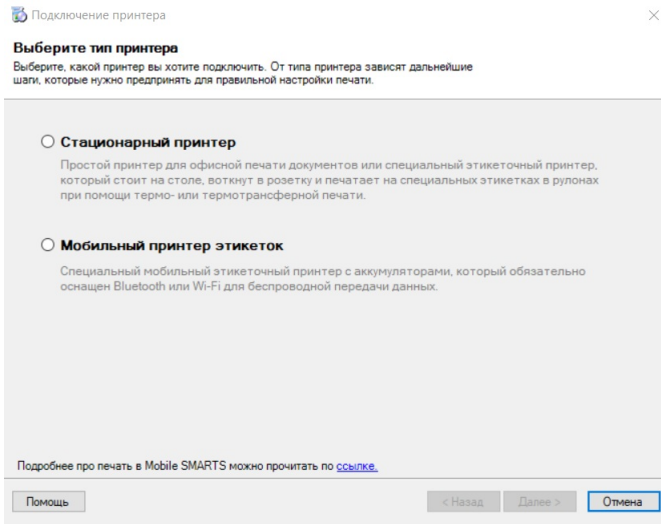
Подключение принтера

Выберите тип принтера

Выберите, какой принтер вы хотите подключить. От типа принтера зависят дальнейшие шаги, которые нужно предпринять для правильной настройки печати.

Стационарный принтер

Простой принтер для офисной печати документов или специальный этикеточный принтер, который стоит на столе, воткнут в розетку и печатает на специальных этикетках в рулонах при помощи термо- или термотрансферной печати.

Мобильный принтер этикеток

Специальный мобильный этикеточный принтер с аккумуляторами, который обязательно оснащен Bluetooth или Wi-Fi для беспроводной передачи данных.

Подробнее про печать в Mobile SMARTS можно прочитать по ссылке.

Помощь

< Назад

Далее >

Отмена